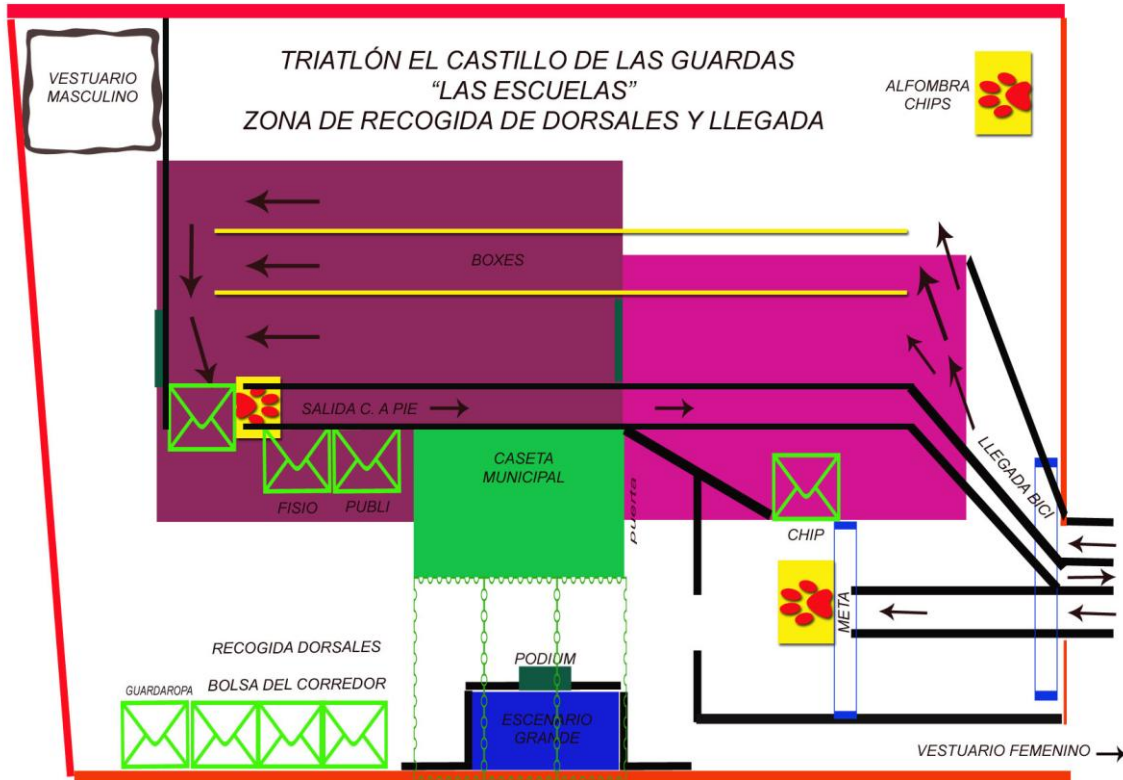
VESTUARIO MASCULINO

TRIATLÓN EL CASTILLO DE LAS GUARDAS
"LAS ESCUELAS"
ZONA DE RECOGIDA DE DORSALES Y LLEGADA

ALFOMBRA CHIPS

BOXES

SALIDA C. A PIE

CASETA MUNICIPAL

puerta

FISIO

PUBLI

LLEGADA BICI

CHIP

META

PODIUM

ESCENARIO GRANDE

RECOGIDA DORSALES

BOLSA DEL CORREDOR

GUARDAROPA

VESTUARIO FEMENINO